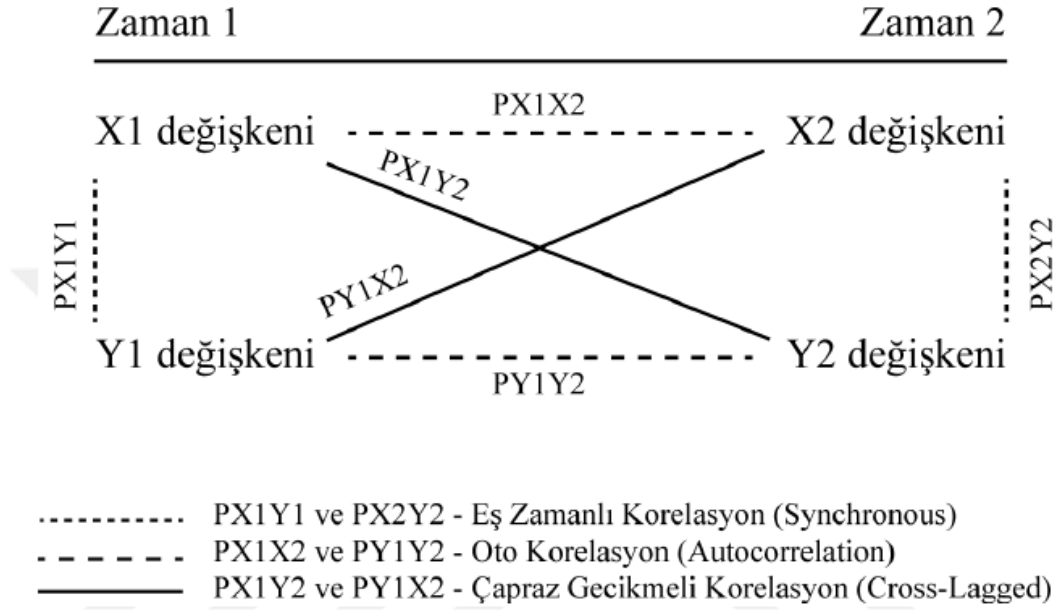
Zaman 1

Zaman 2

X1 değişkeni

PX1X2

X2 değişkeni

PX1Y2

PX1Y1

PX2Y2

PY1X2

Y1 değişkeni

Y2 değişkeni

PY1Y2

PX1Y1 ve PX2Y2 - Eş Zamanlı Korelasyon (Synchronous)
PX1X2 ve PY1Y2 - Oto Korelasyon (Autocorrelation)
PX1Y2 ve PY1X2 - Çapraz Gecikmeli Korelasyon (Cross-Lagged)